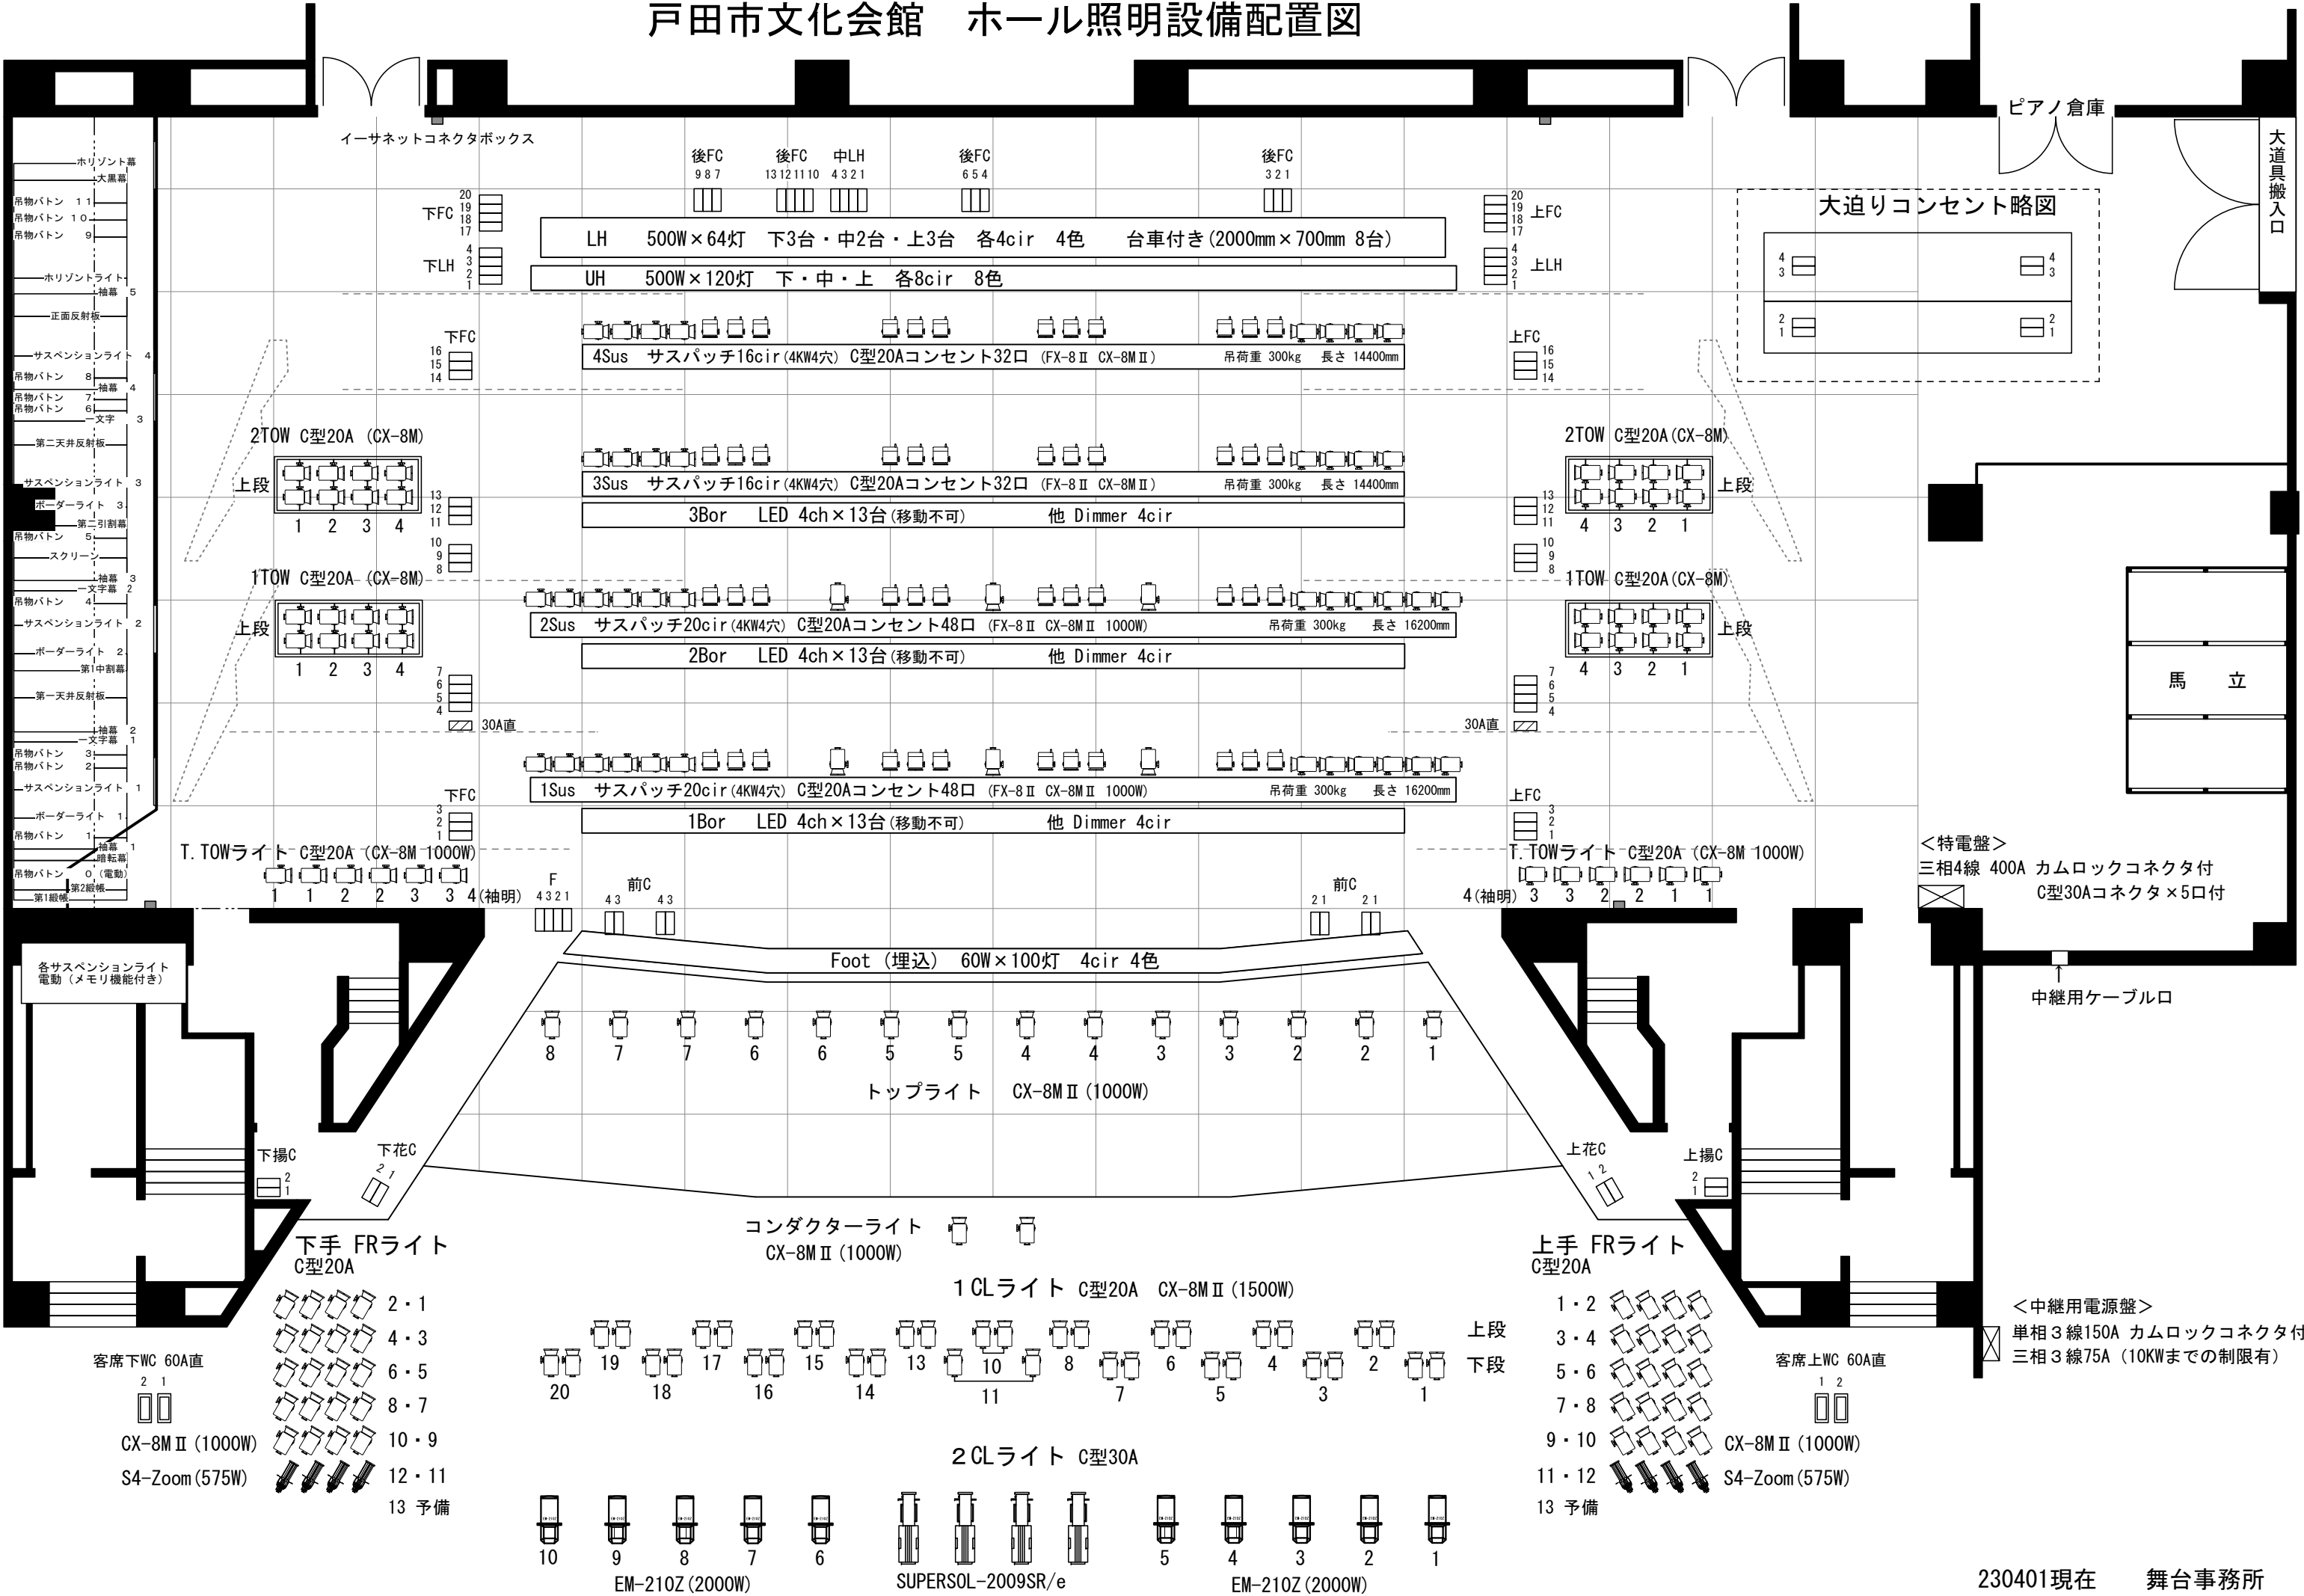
戸田市文化会館　ホール照明設備配置図

イーサネットコネクタボックス

ピアノ倉庫

大道具搬入口

後FC 9 8 7　後FC 13 12 11 10　中LH 4 3 2 1　後FC 6 5 4　後FC 3 2 1

下FC 20 19 18 17　上FC 20 19 18 17

下LH 4 3 2 1　上LH 4 3 2 1

LH　500W×64灯　下3台・中2台・上3台　各4cir　4色　台車付き(2000mm×700mm 8台)

UH　500W×120灯　下・中・上　各8cir　8色

大迫りコンセント略図

ホリゾント幕
大黒幕
吊物バトン 11
吊物バトン 10
吊物バトン 9
ホリゾントライト
袖幕 5
正面反射板
サスペンションライト 4
吊物バトン 8
袖幕 4
吊物バトン 7
吊物バトン 6
文字 3
第二天井反射板
サスペンションライト 3
ボーダーライト 3
第二引割幕
吊物バトン 5
スクリーン
袖幕 3
文字幕 2
吊物バトン 4
サスペンションライト 2
ボーダーライト 2
第1中割幕
第一天井反射板
袖幕 2
文字幕 1
吊物バトン 3
吊物バトン 2
サスペンションライト 1
ボーダーライト 1
吊物バトン 1
袖幕 1
暗転幕
吊物バトン 0（電動）
第2緞帳
第1緞帳

下FC 16 15 14　上FC 16 15 14

4Sus　サスパッチ16cir(4KW4穴)　C型20Aコンセント32口　(FX-8Ⅱ　CX-8MⅡ)　吊荷重 300kg　長さ 14400mm

2TOW　C型20A　(CX-8M)　2TOW　C型20A(CX-8M)

上段　1 2 3 4　上段　4 3 2 1

3Sus　サスパッチ16cir(4KW4穴)　C型20Aコンセント32口　(FX-8Ⅱ　CX-8MⅡ)　吊荷重 300kg　長さ 14400mm

3Bor　LED　4ch×13台(移動不可)　他 Dimmer 4cir

13 12 11　10 9 8

1TOW　C型20A　(CX-8M)　1TOW　C型20A(CX-8M)

2Sus　サスパッチ20cir(4KW4穴)　C型20Aコンセント48口　(FX-8Ⅱ　CX-8MⅡ　1000W)　吊荷重 300kg　長さ 16200mm

2Bor　LED　4ch×13台(移動不可)　他 Dimmer 4cir

上段　1 2 3 4　上段　4 3 2 1

7 6 5 4　30A直　30A直

馬　立

1Sus　サスパッチ20cir(4KW4穴)　C型20Aコンセント48口　(FX-8Ⅱ　CX-8MⅡ　1000W)　吊荷重 300kg　長さ 16200mm

下FC 3 2 1　上FC 3 2 1

1Bor　LED　4ch×13台(移動不可)　他 Dimmer 4cir

T.TOWライト　C型20A　(CX-8M　1000W)　T.TOWライト　C型20A　(CX-8M　1000W)

1 1 2 2 3 3 4(袖明)　F 4 3 2 1　前C 4 3　4 3　前C 2 1　2 1　4(袖明) 3 3 2 2 1 1

＜特電盤＞
三相4線　400A　カムロックコネクタ付
C型30Aコネクタ×5口付

各サスペンションライト電動（メモリ機能付き）

Foot（埋込）　60W×100灯　4cir　4色

中継用ケーブル口

8 7 7 6 6 5 5 4 4 3 3 2 2 1

トップライト　CX-8MⅡ(1000W)

下揚C 2 1　下花C 2 1　上花C 1 2　上揚C 2 1

コンダクターライト
CX-8MⅡ(1000W)

下手 FRライト
C型20A

上手 FRライト
C型20A

1CLライト　C型20A　CX-8MⅡ(1500W)

2・1　4・3　6・5　8・7　10・9　12・11　13 予備

1・2　3・4　5・6　7・8　9・10　11・12　13 予備

19 17 15 13 10 8 6 4 2　上段
20 18 16 14 11 7 5 3 1　下段

客席下WC 60A直 2 1　客席上WC 60A直 1 2

CX-8MⅡ(1000W)
S4-Zoom(575W)

CX-8MⅡ(1000W)
S4-Zoom(575W)

＜中継用電源盤＞
単相３線150A　カムロックコネクタ付
三相３線75A（10KWまでの制限有）

2CLライト　C型30A

10 9 8 7 6　5 4 3 2 1

EM-210Z(2000W)　SUPERSOL-2009SR/e　EM-210Z(2000W)

230401現在　舞台事務所